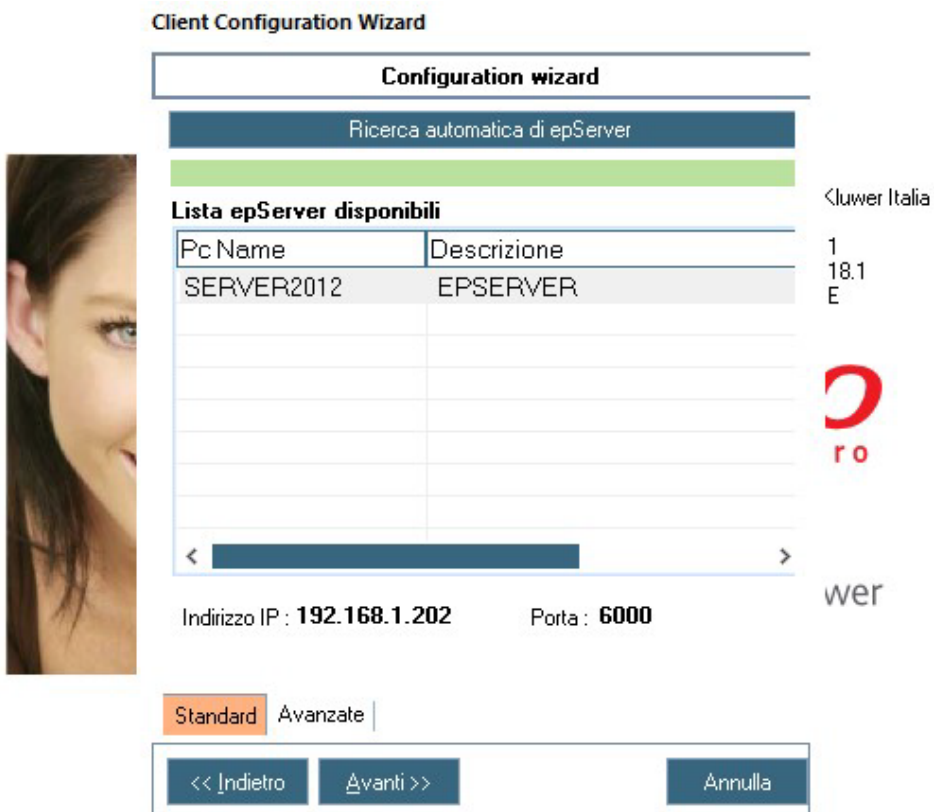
Client Configuration Wizard

Configuration wizard

Ricerca automatica di epServer

Lista epServer disponibili

| Pc Name | Descrizione |
|---|---|
| SERVER2012 | EPSERVER |

<
>

Indirizzo IP : 192.168.1.202 Porta : 6000

Kluwer Italia

1
18.1
E

ro

wer

Standard Avanzate

<< Indietro Avanti >> Annulla